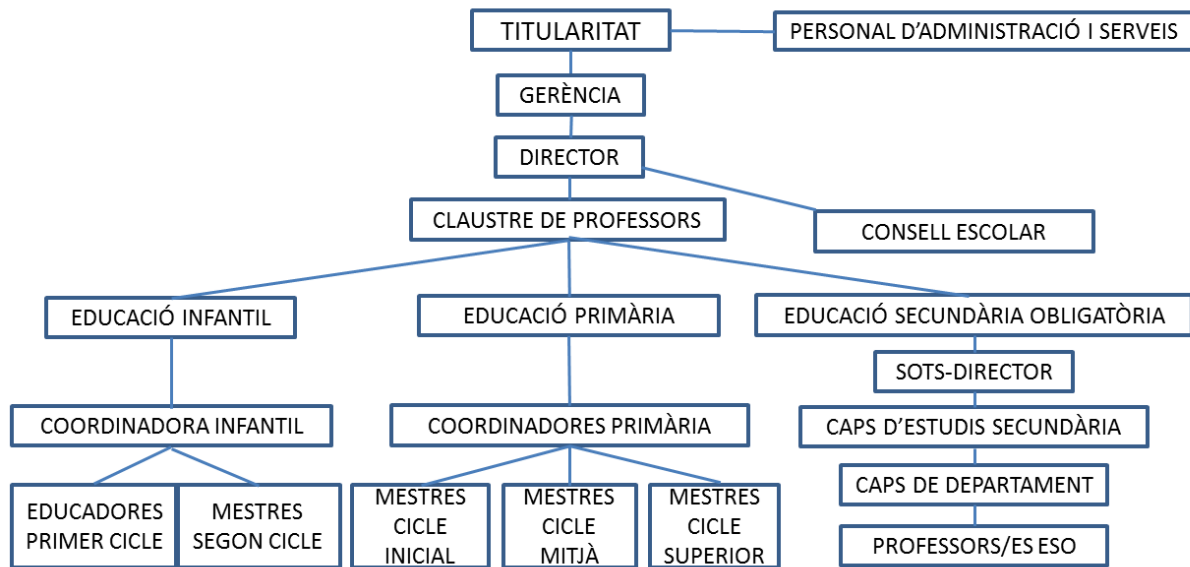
TITULARITAT

PERSONAL D'ADMINISTRACIÓ I SERVEIS

GERÈNCIA

DIRECTOR

CLAUSTRE DE PROFESSORS

CONSELL ESCOLAR

EDUCACIÓ INFANTIL

EDUCACIÓ PRIMÀRIA

EDUCACIÓ SECUNDÀRIA OBLIGATÒRIA

SOTS-DIRECTOR

COORDINADORA INFANTIL

COORDINADORES PRIMÀRIA

CAPS D'ESTUDIS SECUNDÀRIA

CAPS DE DEPARTAMENT

EDUCADORES PRIMER CICLE

MESTRES SEGON CICLE

MESTRES CICLE INICIAL

MESTRES CICLE MITJÀ

MESTRES CICLE SUPERIOR

PROFESSORS/ES ESO